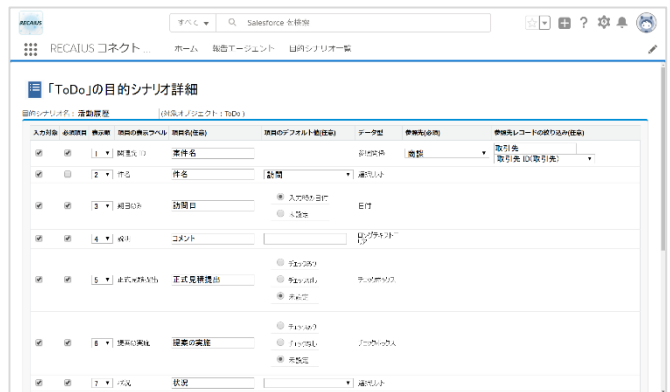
RECAIUS

すべて ▾ Salesforce を検索

RECAIUS コネクト... ホーム 報告エージェント 目的シナリオ一覧

「ToDo」の目的シナリオ詳細

目的シナリオ名: 活動履歴 (対象オブジェクト: ToDo)

| 入力対象 | 必須項目 | 表示順 | 項目の表示ラベル | 項目名(任意) | 項目のデフォルト値(任意) | データ型 | 参照先(必須) | 参照先レコードの絞り込み(任意) |
|---|---|---|---|---|---|---|---|---|
| ☑ | ☑ | 1 ▾ | 関連先 ID | 案件名 | | 参照関係 | 商談 ▾ | 取引先 取引先 ID(取引先) ▾ |
| ☑ | ☐ | 2 ▾ | 件名 | 件名 | 訪問 ▾ | 選択リスト | | |
| ☑ | ☑ | 3 ▾ | 期日のみ | 訪問日 | ◉ 入力時の日付 ○ 未設定 | 日付 | | |
| ☑ | ☑ | 4 ▾ | 説明 | コメント | | ロングテキストエリア | | |
| ☑ | ☑ | 5 ▾ | 正式見積提出 | 正式見積提出 | ○ チェックあり ○ チェックなし ◉ 未設定 | チェックボックス | | |
| ☑ | ☑ | 6 ▾ | 提案の実施 | 提案の実施 | ○ チェックあり ○ チェックなし ◉ 未設定 | チェックボックス | | |
| ☑ | ☑ | 7 ▾ | 状況 | 状況 | ▾ | 選択リスト | | |